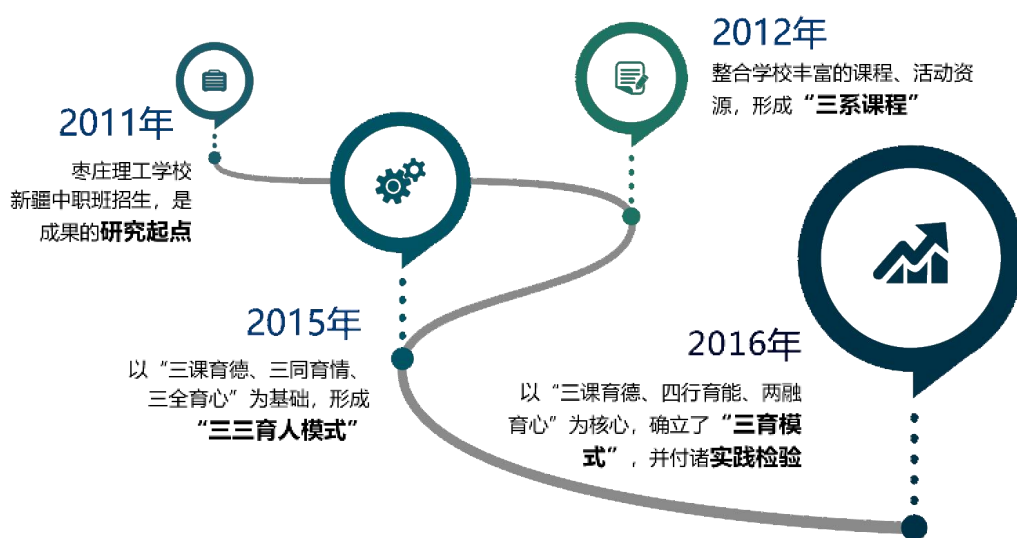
2011年

枣庄理工学校新疆中职班招生，是成果的研究起点

2012年

整合学校丰富的课程、活动资源，形成“三系课程”

2015年

以“三课育德、三同育情、三全育心”为基础，形成“三三育人模式”

2016年

以“三课育德、四行育能、两融育心”为核心，确立了“三育模式”，并付诸实践检验